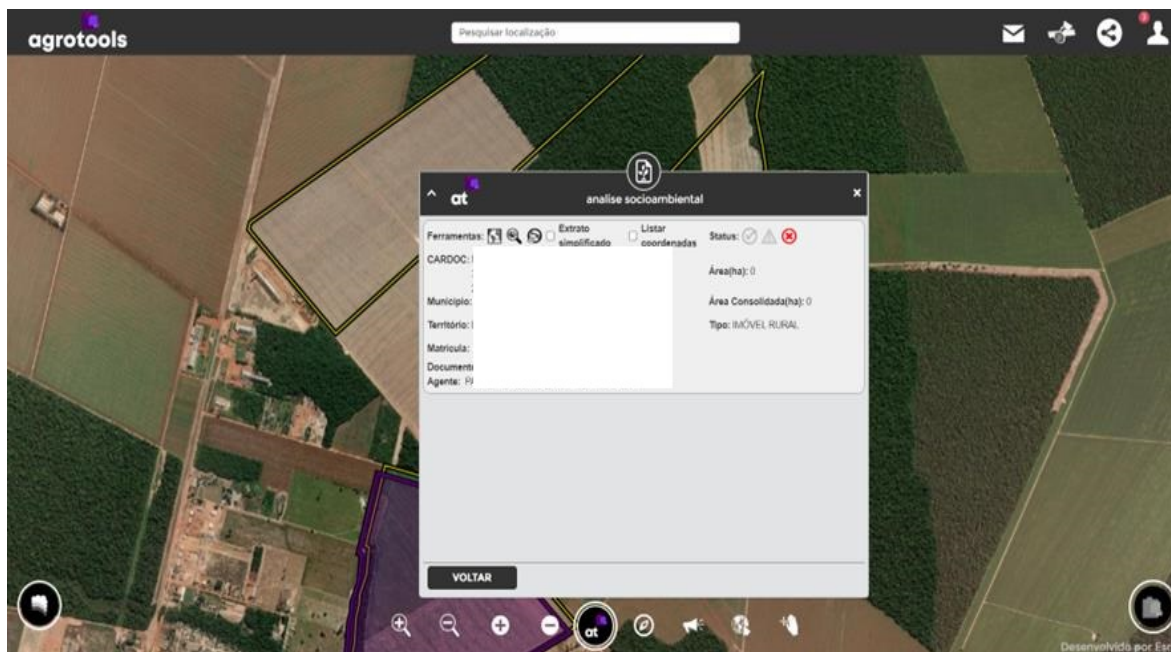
agrotools

Pesquisar localização

at

analise socioambiental

Ferramentas: Extrato simplificado Listar coordenadas Status:

CARDOC:

Área(ha): 0

Município:

Área Consolidada(ha): 0

Território:

Tipo: IMÓVEL RURAL

Matrícula:

Document
Agente: F

VOLTAR

at

Desenvolvido por Es